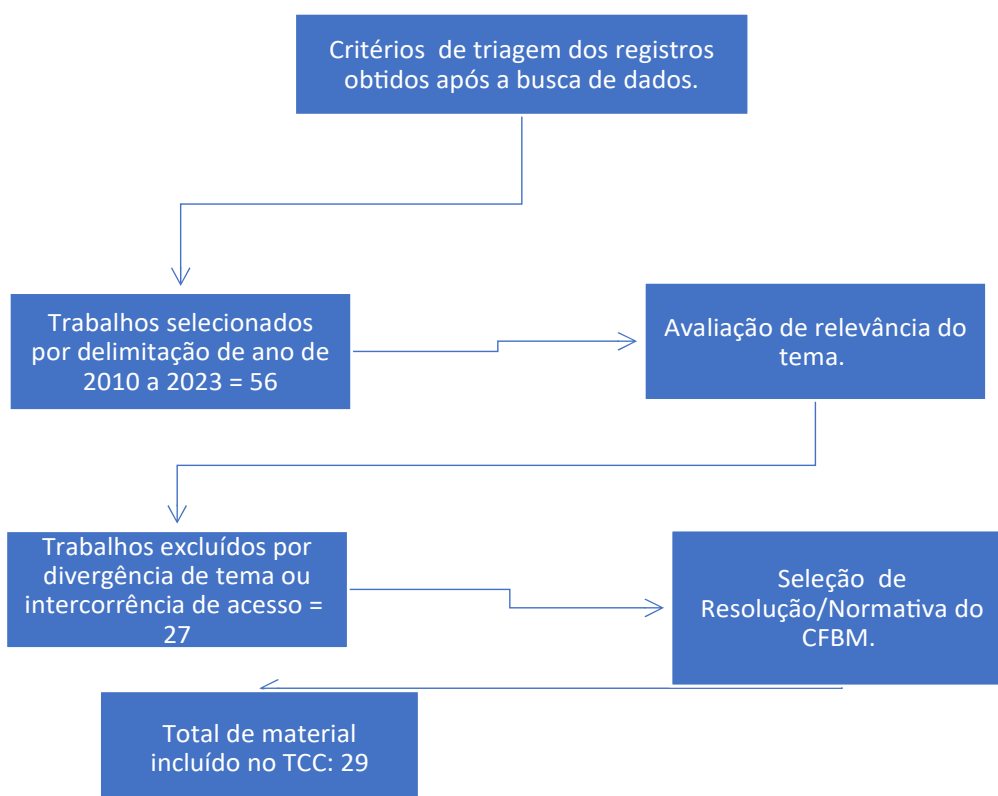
Critérios  de triagem dos registros obtidos após a busca de dados.

Trabalhos selecionados por delimitação de ano de 2010 a 2023 = 56

Avaliação de relevância do tema.

Trabalhos excluídos por divergência de tema ou intercorrência de acesso = 27

Seleção  de Resolução/Normativa do CFBM.

Total de material incluído no TCC: 29